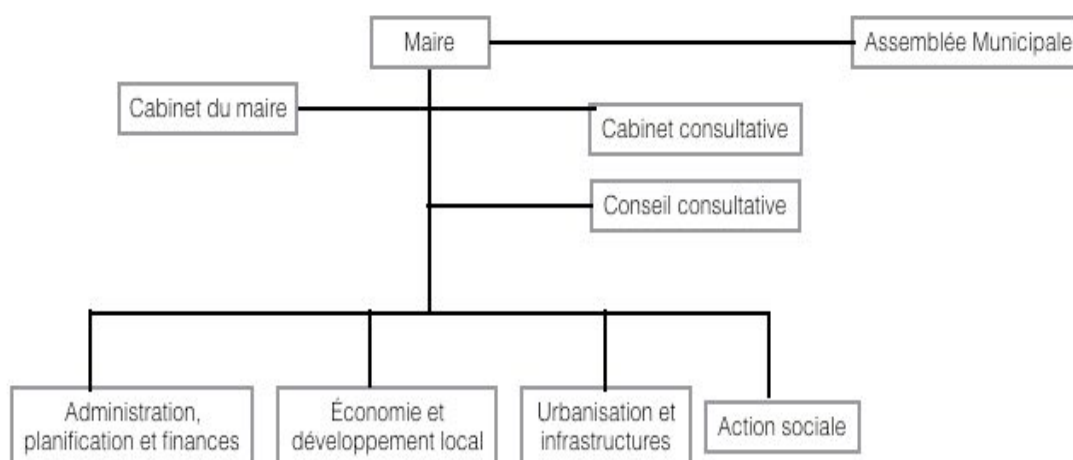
Maire

Assemblée Municipale

Cabinet du maire

Cabinet consultative

Conseil consultative

Administration, planification et finances

Économie et développement local

Urbanisation et infrastructures

Action sociale